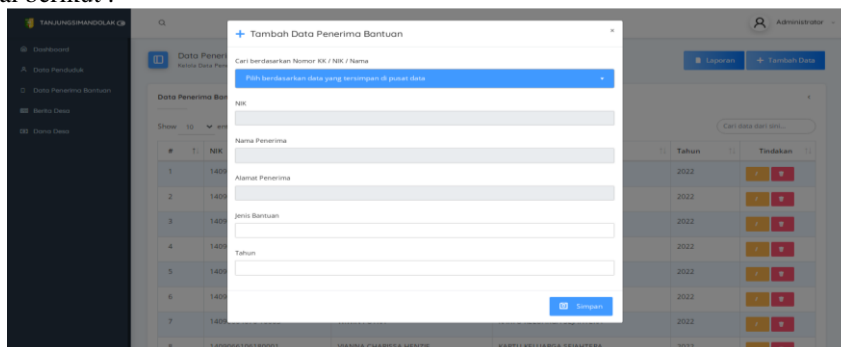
TANJUNGSIMANDOLAK

Dashboard
Data Penduduk
Data Penerima Bantuan
Berita Desa
Data Desa

Administrator

Data Penerima Bantuan
Kelola Data Penerima Bantuan

Laporan
+ Tambah Data

Data Penerima Bantuan

Show 10 entries

Cari data dari sini...

| # | NIK | Tahun | Tindakan |
|---|---|---|---|
| 1 | 1409 | 2022 | |
| 2 | 1409 | 2022 | |
| 3 | 1409 | 2022 | |
| 4 | 1409 | 2022 | |
| 5 | 1409 | 2022 | |
| 6 | 1409 | 2022 | |
| 7 | 1409 | 2022 | |

+ Tambah Data Penerima Bantuan

Cari berdasarkan Nomor KK / NIK / Nama

Pilih berdasarkan data yang tersimpan di pusat data

NIK

Nama Penerima

Alamat Penerima

Jenis Bantuan

Tahun

Simpan